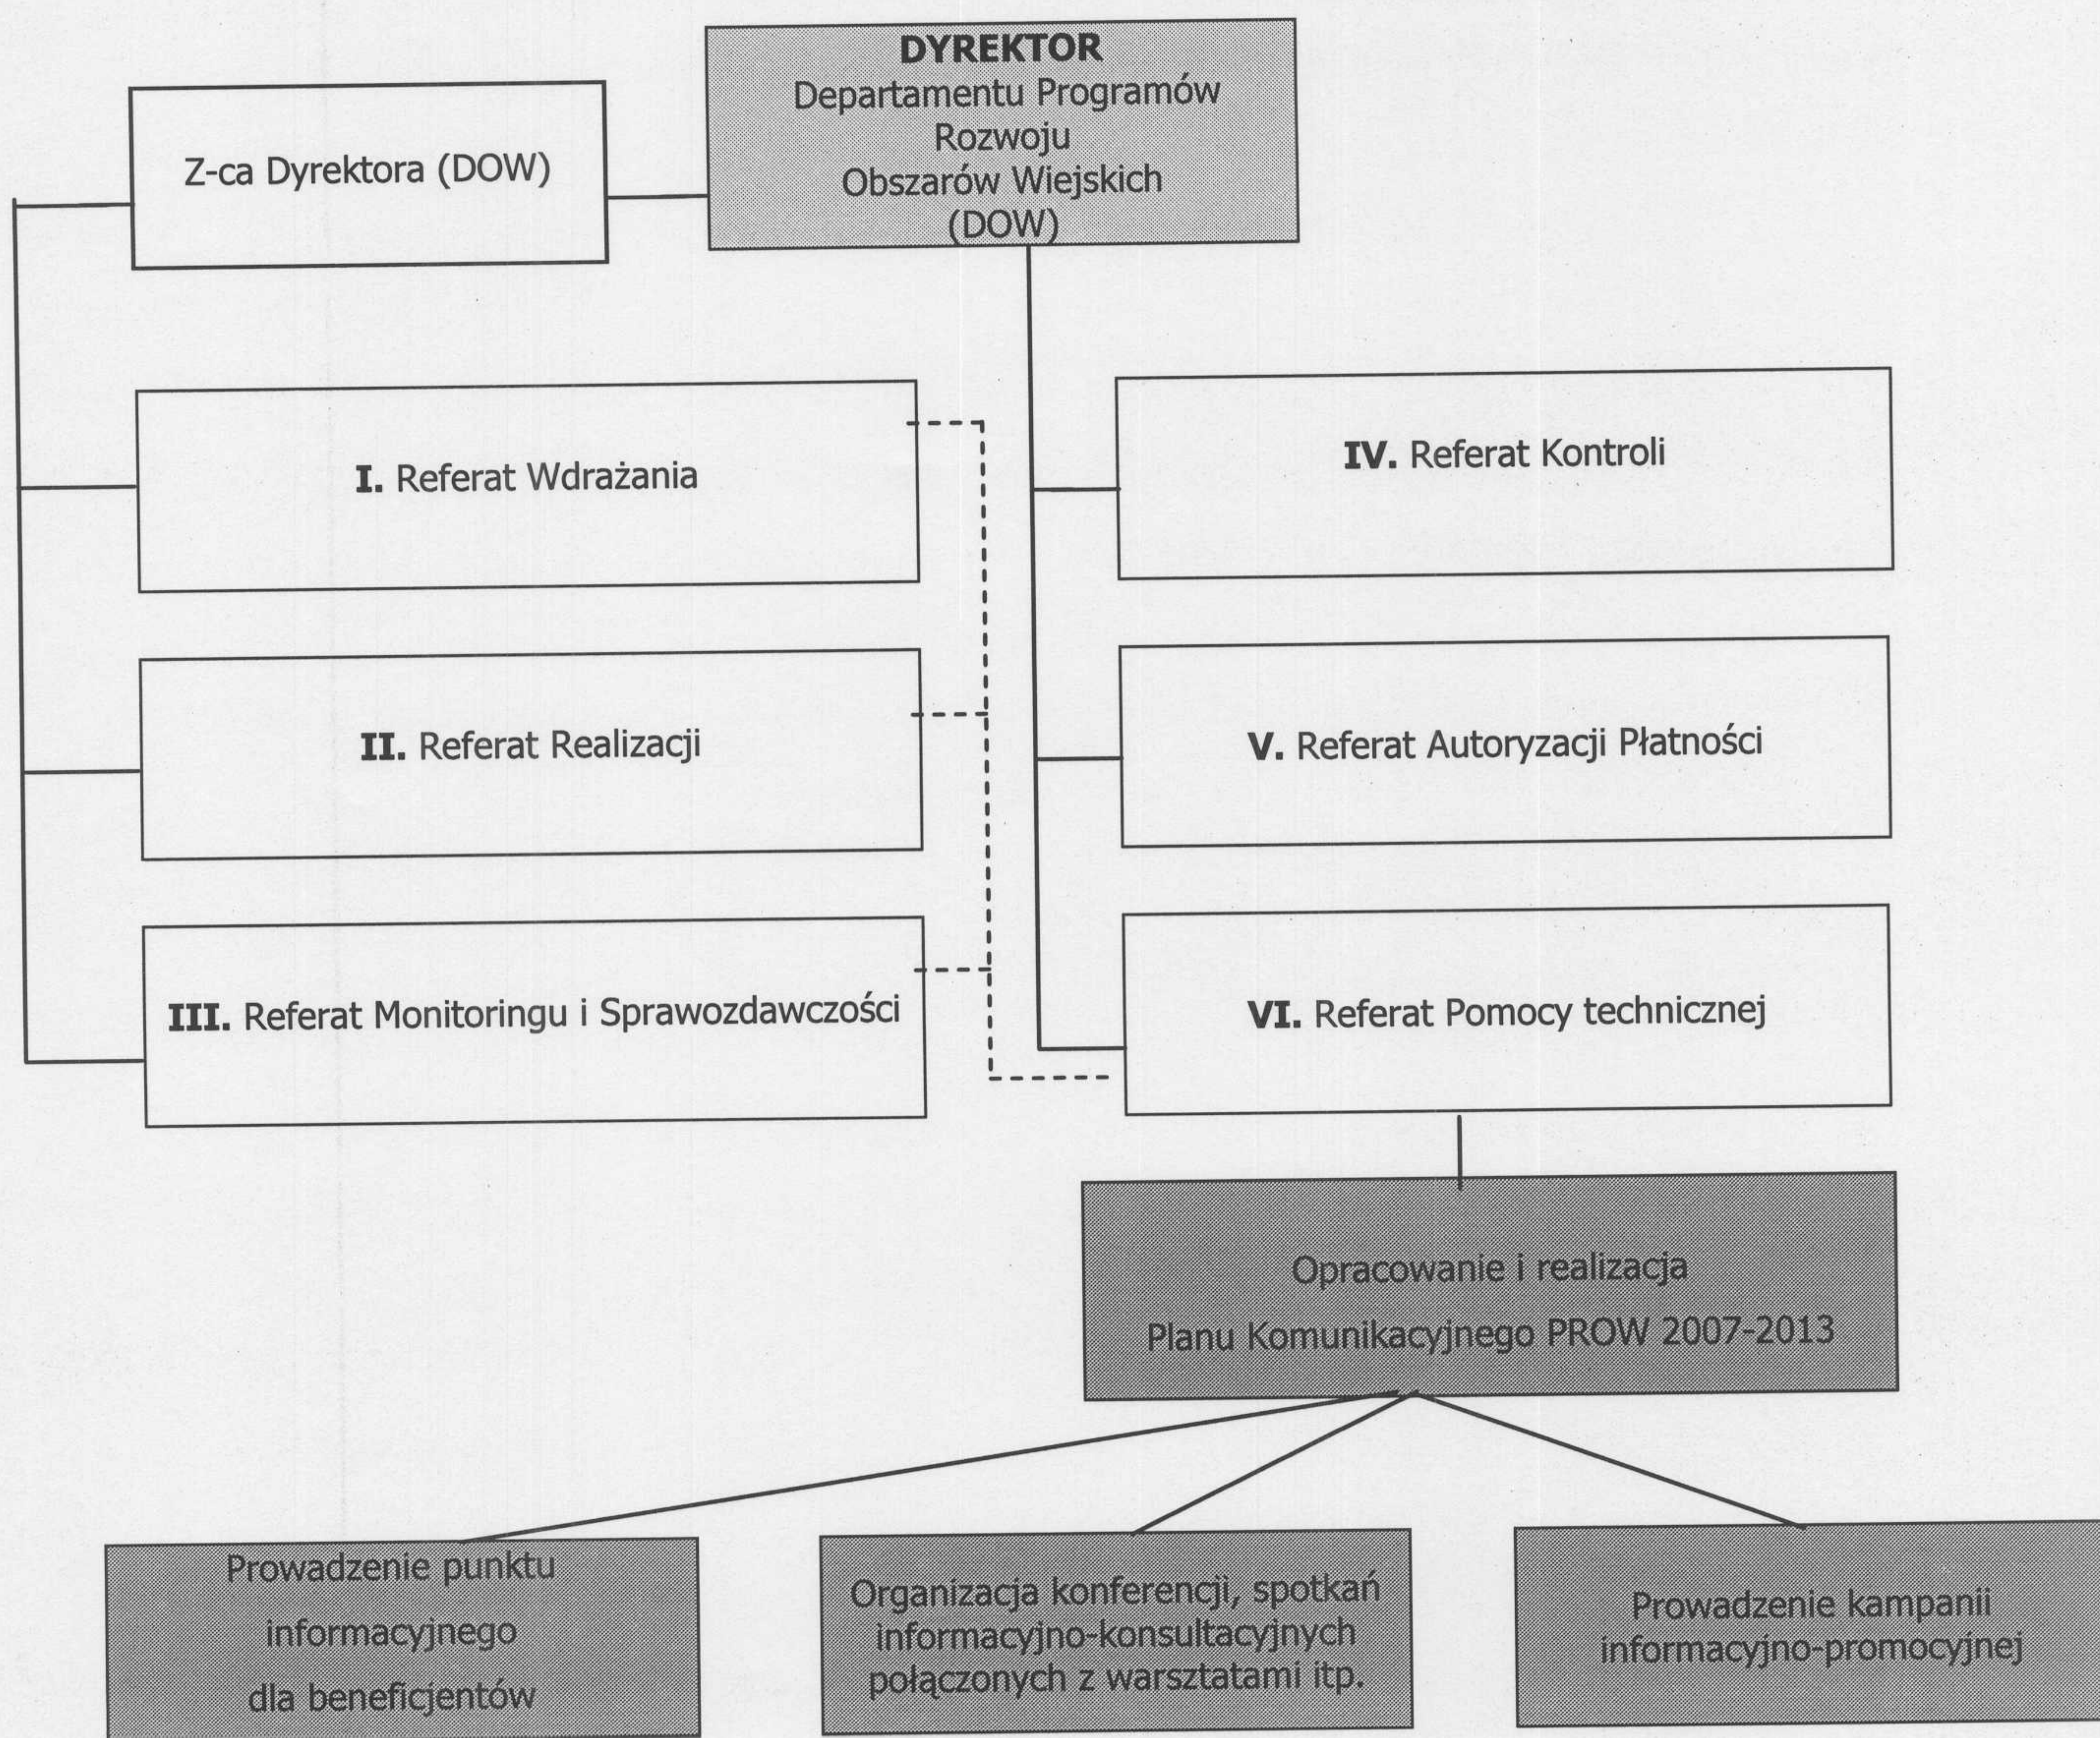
Z-ca Dyrektora (DOW)

DYREKTOR
Departamentu Programów Rozwoju Obszarów Wiejskich (DOW)

I. Referat Wdrażania

II. Referat Realizacji

III. Referat Monitoringu i Sprawozdawczości

IV. Referat Kontroli

V. Referat Autoryzacji Płatności

VI. Referat Pomocy technicznej

Opracowanie i realizacja
Planu Komunikacyjnego PROW 2007-2013

Prowadzenie punktu informacyjnego dla beneficjentów

Organizacja konferencji, spotkań informacyjno-konsultacyjnych połączonych z warsztatami itp.

Prowadzenie kampanii informacyjno-promocyjnej